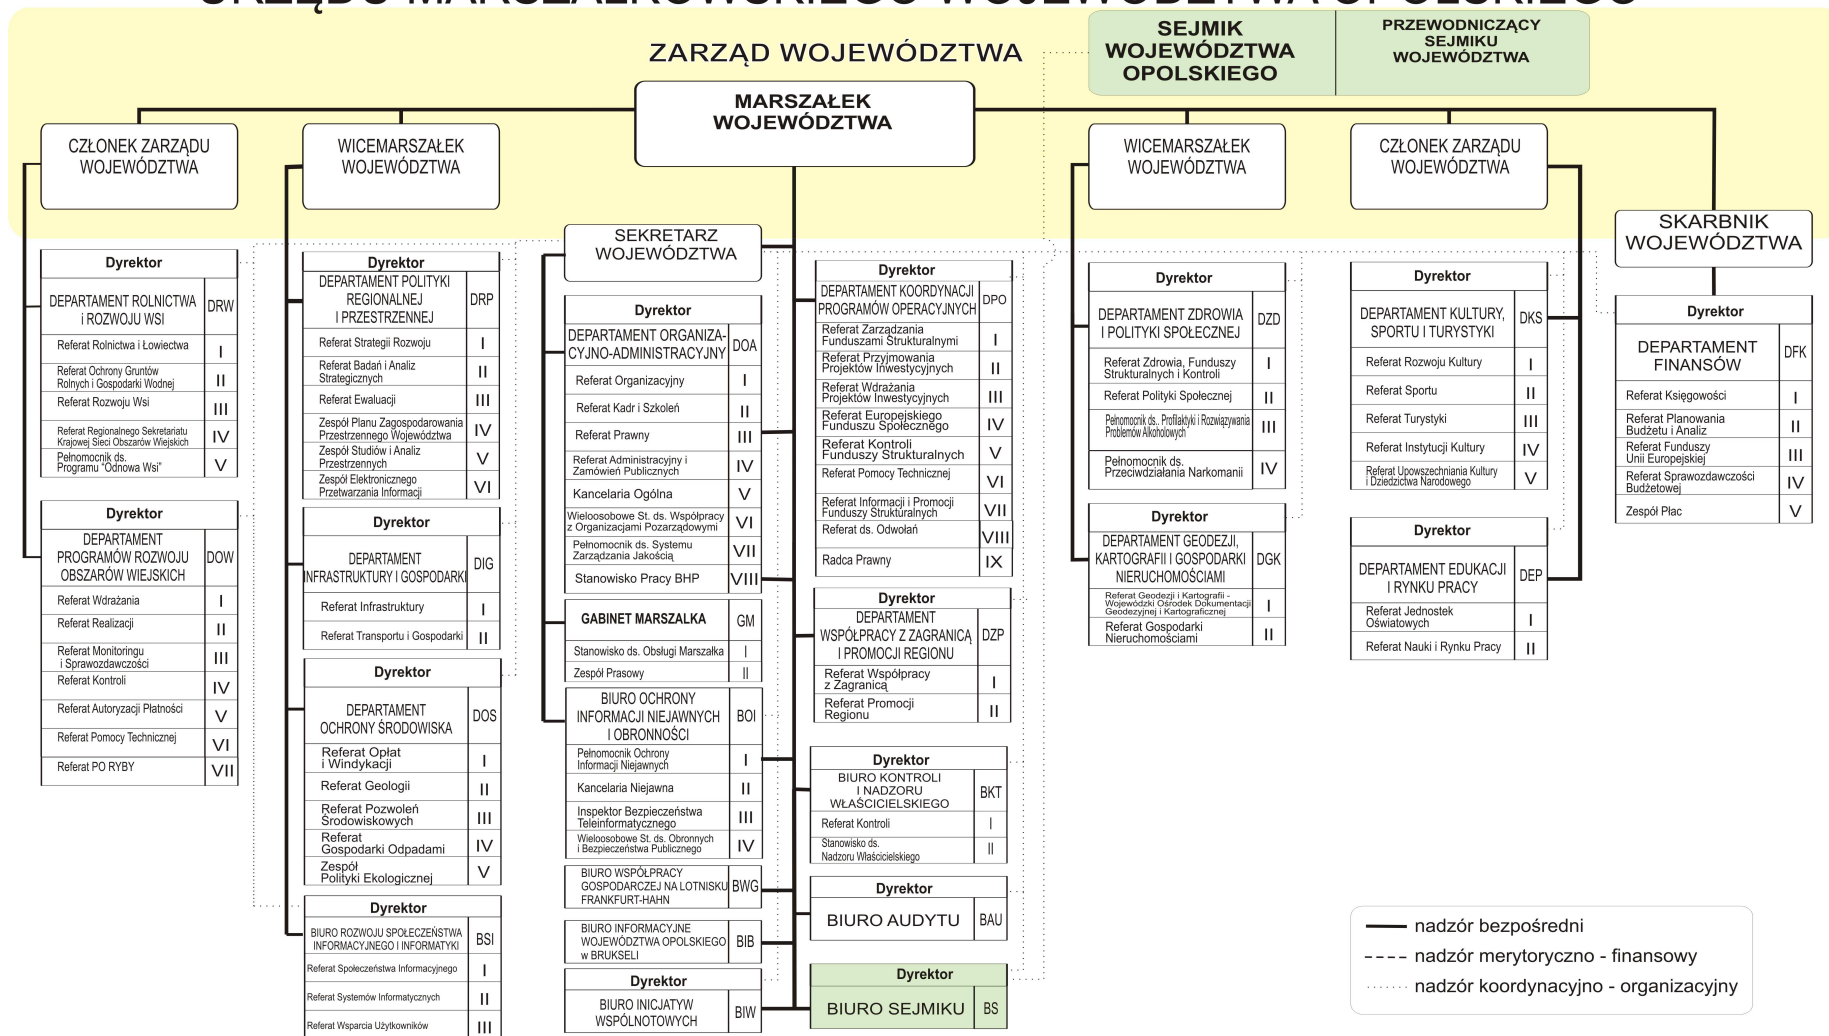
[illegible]

ZARZĄD WOJEWÓDZTWA

SEJMIK WOJEWÓDZTWA OPOLSKIEGO

PRZEWODNICZĄCY SEJMIKU WOJEWÓDZTWA

MARSZAŁEK WOJEWÓDZTWA

CZŁONEK ZARZĄDU WOJEWÓDZTWA

WICEMARSZAŁEK WOJEWÓDZTWA

WICEMARSZAŁEK WOJEWÓDZTWA

CZŁONEK ZARZĄDU WOJEWÓDZTWA

SKARBNIK WOJEWÓDZTWA

SEKRETARZ WOJEWÓDZTWA

| Dyrektor | |
|---|---|
| DEPARTAMENT ROLNICTWA i ROZWOJU WSI | DRW |
| Referat Rolnictwa i Łowiectwa | I |
| Referat Ochrony Gruntów Rolnych i Gospodarki Wodnej | II |
| Referat Rozwoju Wsi | III |
| Referat Regionalnego Sekretariatu Krajowej Sieci Obszarów Wiejskich | IV |
| Pełnomocnik ds. Programu "Odnowa Wsi" | V |

| Dyrektor | |
|---|---|
| DEPARTAMENT PROGRAMÓW ROZWOJU OBSZARÓW WIEJSKICH | DOW |
| Referat Wdrażania | I |
| Referat Realizacji | II |
| Referat Monitoringu i Sprawozdawczości | III |
| Referat Kontroli | IV |
| Referat Autoryzacji Płatności | V |
| Referat Pomocy Technicznej | VI |
| Referat PO RYBY | VII |

| Dyrektor | |
|---|---|
| DEPARTAMENT POLITYKI REGIONALNEJ I PRZESTRZENNEJ | DRP |
| Referat Strategii Rozwoju | I |
| Referat Badań i Analiz Strategicznych | II |
| Referat Ewaluacji | III |
| Zespół Planu Zagospodarowania Przestrzennego Województwa | IV |
| Zespół Studiów i Analiz Przestrzennych | V |
| Zespół Elektronicznego Przetwarzania Informacji | VI |

| Dyrektor | |
|---|---|
| DEPARTAMENT INFRASTRUKTURY I GOSPODARKI | DIG |
| Referat Infrastruktury | I |
| Referat Transportu i Gospodarki | II |

| Dyrektor | |
|---|---|
| DEPARTAMENT OCHRONY ŚRODOWISKA | DOS |
| Referat Opłat i Windykacji | I |
| Referat Geologii | II |
| Referat Pozwoleń Środowiskowych | III |
| Referat Gospodarki Odpadami | IV |
| Zespół Polityki Ekologicznej | V |

| Dyrektor | |
|---|---|
| BIURO ROZWOJU SPOŁECZEŃSTWA INFORMACYJNEGO I INFORMATYKI | BSI |
| Referat Społeczeństwa Informacyjnego | I |
| Referat Systemów Informatycznych | II |
| Referat Wsparcia Użytkowników | III |

| Dyrektor | |
|---|---|
| DEPARTAMENT ORGANIZACYJNO-ADMINISTRACYJNY | DOA |
| Referat Organizacyjny | I |
| Referat Kadr i Szkoleń | II |
| Referat Prawny | III |
| Referat Administracyjny i Zamówień Publicznych | IV |
| Kancelaria Ogólna | V |
| Wieloosobowe St. ds. Współpracy z Organizacjami Pozarządowymi | VI |
| Pełnomocnik ds. Systemu Zarządzania Jakością | VII |
| Stanowisko Pracy BHP | VIII |

| GABINET MARSZAŁKA | GM |
|---|---|
| Stanowisko ds. Obsługi Marszałka | I |
| Zespół Prasowy | II |

| BIURO OCHRONY INFORMACJI NIEJAWNYCH I OBRONNOŚCI | BOI |
|---|---|
| Pełnomocnik Ochrony Informacji Niejawnych | I |
| Kancelaria Niejawna | II |
| Inspektor Bezpieczeństwa Teleinformatycznego | III |
| Wieloosobowe St. ds. Obronnych i Bezpieczeństwa Publicznego | IV |

| BIURO WSPÓŁPRACY GOSPODARCZEJ NA LOTNISKU FRANKFURT-HAHN | BWG |
|---|---|

| BIURO INFORMACYJNE WOJEWÓDZTWA OPOLSKIEGO w BRUKSELI | BIB |
|---|---|

| Dyrektor | |
|---|---|
| BIURO INICJATYW WSPÓLNOTOWYCH | BIW |

| Dyrektor | |
|---|---|
| DEPARTAMENT KOORDYNACJI PROGRAMÓW OPERACYJNYCH | DPO |
| Referat Zarządzania Funduszami Strukturalnymi | I |
| Referat Przyjmowania Projektów Inwestycyjnych | II |
| Referat Wdrażania Projektów Inwestycyjnych | III |
| Referat Europejskiego Funduszu Społecznego | IV |
| Referat Kontroli Funduszy Strukturalnych | V |
| Referat Pomocy Technicznej | VI |
| Referat Informacji i Promocji Funduszy Strukturalnych | VII |
| Referat ds. Odwołań | VIII |
| Radca Prawny | IX |

| Dyrektor | |
|---|---|
| DEPARTAMENT WSPÓŁPRACY Z ZAGRANICĄ I PROMOCJI REGIONU | DZP |
| Referat Współpracy z Zagranicą | I |
| Referat Promocji Regionu | II |

| Dyrektor | |
|---|---|
| BIURO KONTROLI I NADZORU WŁAŚCICIELSKIEGO | BKT |
| Referat Kontroli | I |
| Stanowisko ds. Nadzoru Właścicielskiego | II |

| Dyrektor | |
|---|---|
| BIURO AUDYTU | BAU |

| Dyrektor | |
|---|---|
| BIURO SEJMIKU | BS |

| Dyrektor | |
|---|---|
| DEPARTAMENT ZDROWIA I POLITYKI SPOŁECZNEJ | DZD |
| Referat Zdrowia, Funduszy Strukturalnych i Kontroli | I |
| Referat Polityki Społecznej | II |
| Pełnomocnik ds. Profilaktyki i Rozwiązywania Problemów Alkoholowych | III |
| Pełnomocnik ds. Przeciwdziałania Narkomanii | IV |

| Dyrektor | |
|---|---|
| DEPARTAMENT GEODEZJI, KARTOGRAFII I GOSPODARKI NIERUCHOMOŚCIAMI | DGK |
| Referat Geodezji i Kartografii - Wojewódzki Ośrodek Dokumentacji Geodezyjnej i Kartograficznej | I |
| Referat Gospodarki Nieruchomościami | II |

| Dyrektor | |
|---|---|
| DEPARTAMENT KULTURY, SPORTU I TURYSTYKI | DKS |
| Referat Rozwoju Kultury | I |
| Referat Sportu | II |
| Referat Turystyki | III |
| Referat Instytucji Kultury | IV |
| Referat Upowszechniania Kultury i Dziedzictwa Narodowego | V |

| Dyrektor | |
|---|---|
| DEPARTAMENT EDUKACJI I RYNKU PRACY | DEP |
| Referat Jednostek Oświatowych | I |
| Referat Nauki i Rynku Pracy | II |

| Dyrektor | |
|---|---|
| DEPARTAMENT FINANSÓW | DFK |
| Referat Księgowości | I |
| Referat Planowania Budżetu i Analiz | II |
| Referat Funduszy Unii Europejskiej | III |
| Referat Sprawozdawczości Budżetowej | IV |
| Zespół Płac | V |

nadzór bezpośredni
nadzór merytoryczno - finansowy
nadzór koordynacyjno - organizacyjny